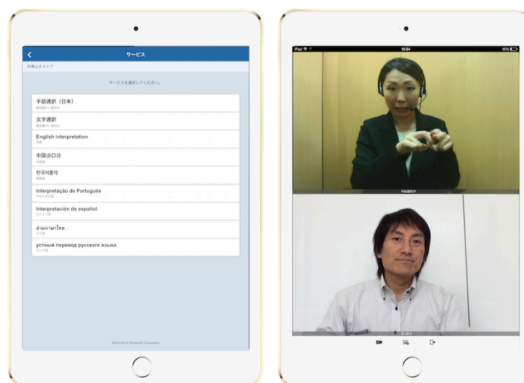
サービス

サービスを選択してください。

手話通訳（日本）

文字通訳

English interpretation

中国语口译

한국어통역

Interpretação de Português

Interpretación de español

ล่ามภาษาไทย

устный перевод русского языка